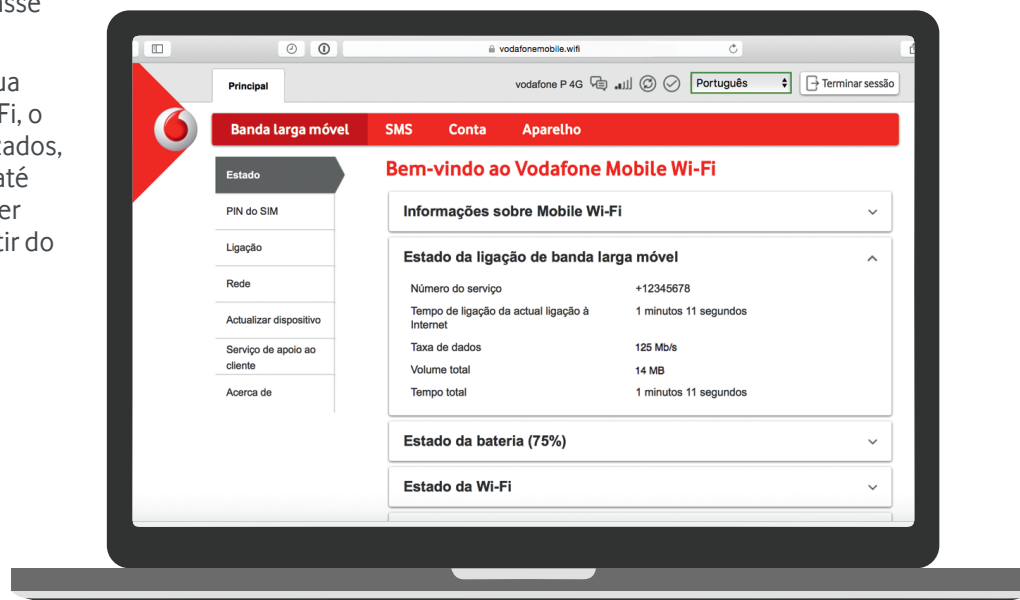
isse

ua
Fi, o
tados,
até
er
tir do

vodafonemobile.wifi

Principal

vodafone P 4G

Português

Terminar sessão

Banda larga móvel SMS Conta Aparelho

Estado
PIN do SIM
Ligação
Rede
Actualizar dispositivo
Serviço de apoio ao cliente
Acerca de

Bem-vindo ao Vodafone Mobile Wi-Fi

Informações sobre Mobile Wi-Fi

Estado da ligação de banda larga móvel

| | |
|---|---|
| Número do serviço | +12345678 |
| Tempo de ligação da actual ligação à Internet | 1 minutos 11 segundos |
| Taxa de dados | 125 Mb/s |
| Volume total | 14 MB |
| Tempo total | 1 minutos 11 segundos |

Estado da bateria (75%)

Estado da Wi-Fi